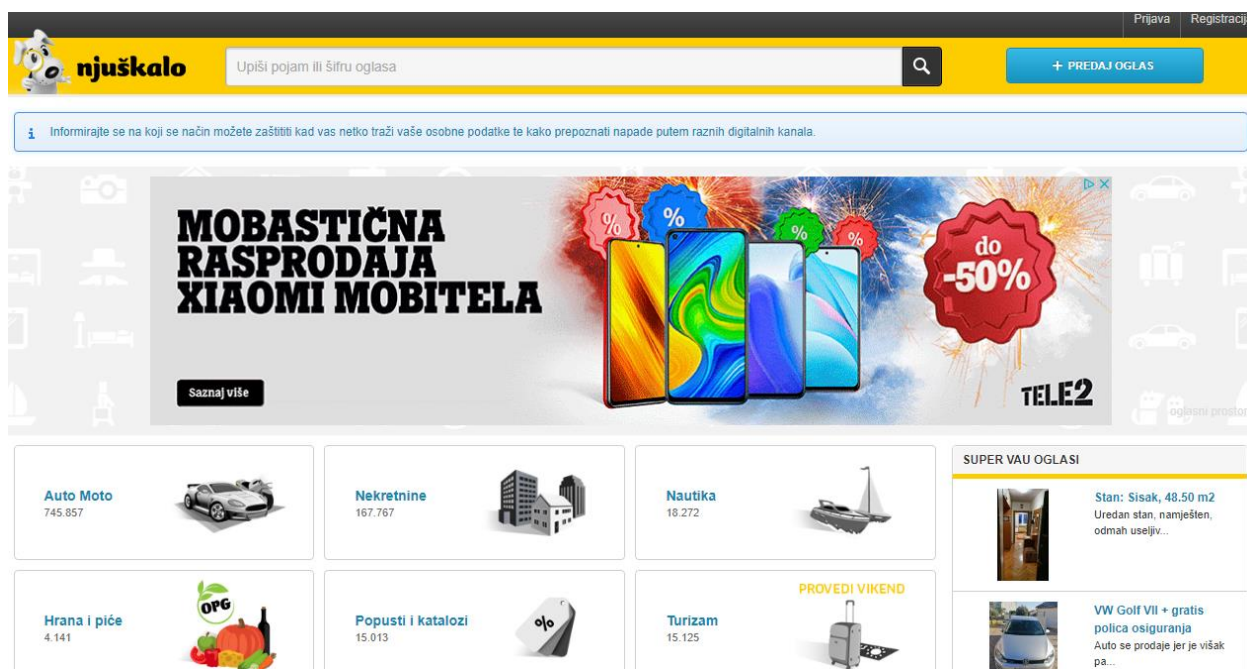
Prijava | Registracij

njuškalo

Upiši pojam ili šifru oglasa

+ PREDAJ OGLAS

Informirajte se na koji se način možete zaštititi kad vas netko traži vaše osobne podatke te kako prepoznati napade putem raznih digitalnih kanala.

MOBASTIČNA RASPRODAJA XIAOMI MOBITELA

Saznaj više

% % % %

do -50%

TELE2

oglasni prostor

Auto Moto
745.857

Nekretnine
167.767

Nautika
18.272

SUPER VAU OGLASI

Stan: Sisak, 48.50 m2
Uredan stan, namješten, odmah useljiv...

OPG

Hrana i piće
4.141

Popusti i katalozi
15.013

%

PROVEDI VIKEND

Turizam
15.125

VW Golf VII + gratis polica osiguranja
Auto se prodaje jer je višak pa...